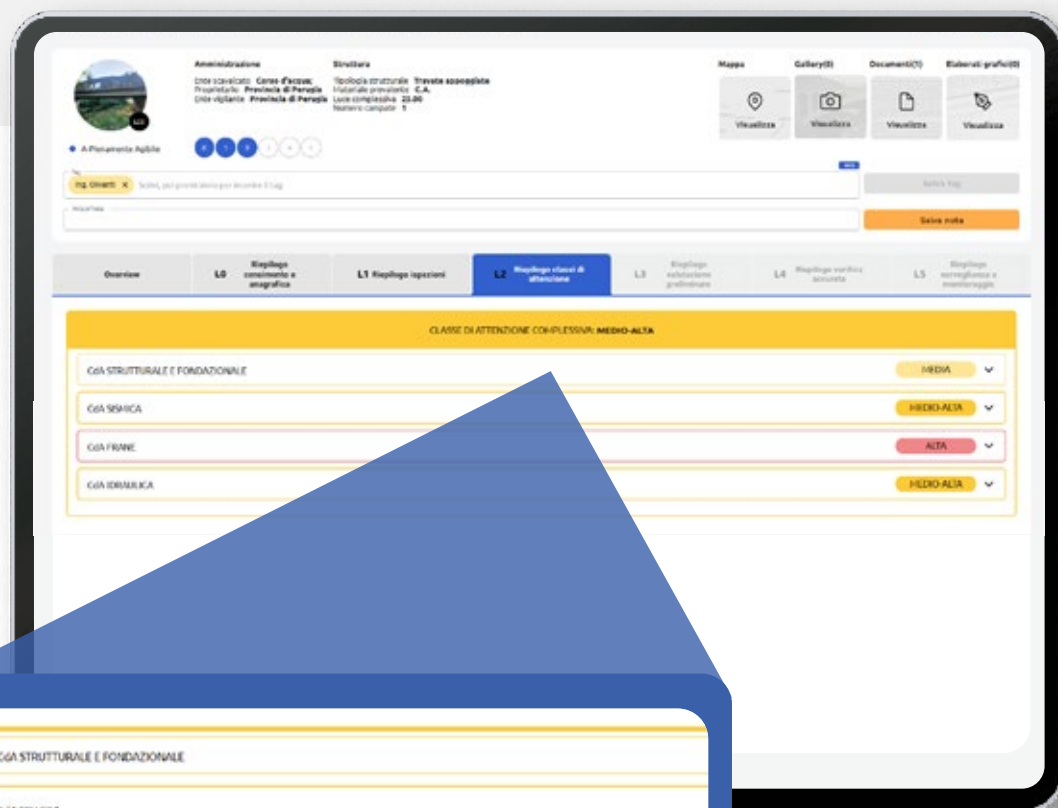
Amministrazione
Ente scavalcato Corso d'acqua;
Proprietario Provincia di Perugia
Ente vigilante Provincia di Perugia

Struttura
Tipologia strutturale Travata appoggiata
Materiale prevalente C.A.
Luce complessiva 23.00
Numero campate 1

Mappa
Visualizza

Gallery(0)
Visualizza

Documenti(1)
Visualizza

Elaborati grafici(0)
Visualizza

A-Pienamente Agibile

Ing. Olivetti ×

Salva tag

Salva nota

Overview

L0 Riepilogo censimento e anagrafica

L1 Riepilogo ispezioni

L2 Riepilogo classi di attenzione

L3 Riepilogo valutazione preliminare

L4 Riepilogo verifica accurata

L5 Riepilogo sorveglianza e monitoraggio

CLASSE DI ATTENZIONE COMPLESSIVA: MEDIO-ALTA

CdA STRUTTURALE E FONDAZIONALE MEDIA

CdA SISMICA MEDIO-ALTA

CdA FRANE ALTA

CdA IDRAULICA MEDIO-ALTA

CdA STRUTTURALE E FONDAZIONALE